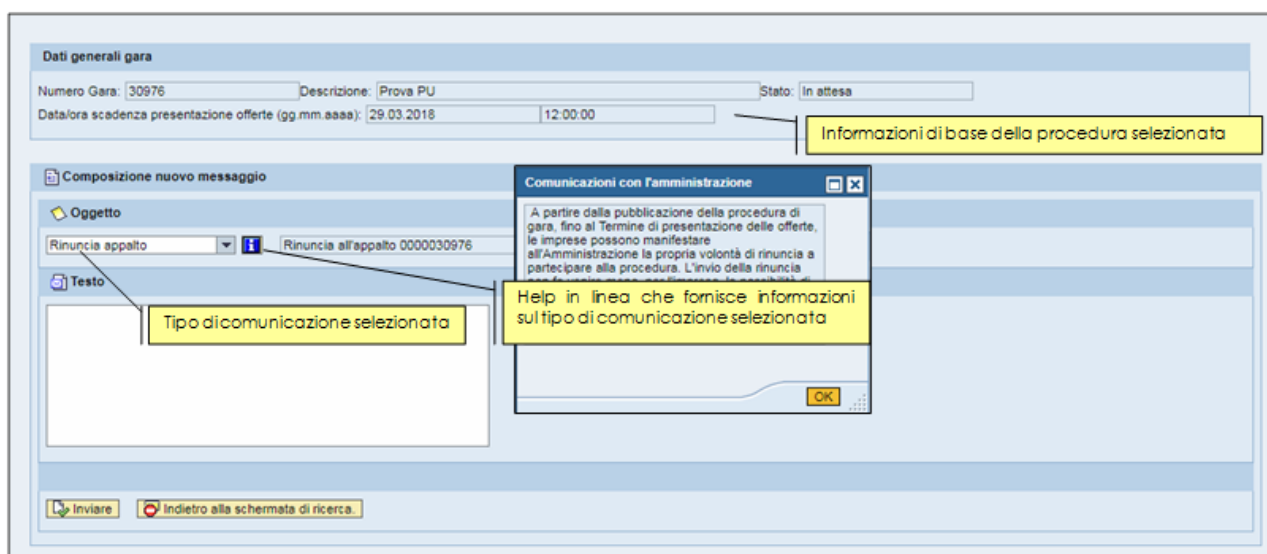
Dati generali gara

Numero Gara: 30976
Descrizione: Prova PU
Stato: In attesa
Data/ora scadenza presentazione offerte (gg.mm.aaaa): 29.03.2018 12:00:00

Informazioni di base della procedura selezionata

Composizione nuovo messaggio

Comunicazioni con l'amministrazione

A partire dalla pubblicazione della procedura di gara, fino al Termine di presentazione delle offerte, le imprese possono manifestare all'Amministrazione la propria volontà di rinuncia a partecipare alla procedura. L'invio della rinuncia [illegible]

OK

Oggetto

Rinuncia appalto
Rinuncia all'appalto 0000030976

Testo

Help in linea che fornisce informazioni sul tipo di comunicazione selezionata

Tipo di comunicazione selezionata

Inviare
Indietro alla schermata di ricerca.